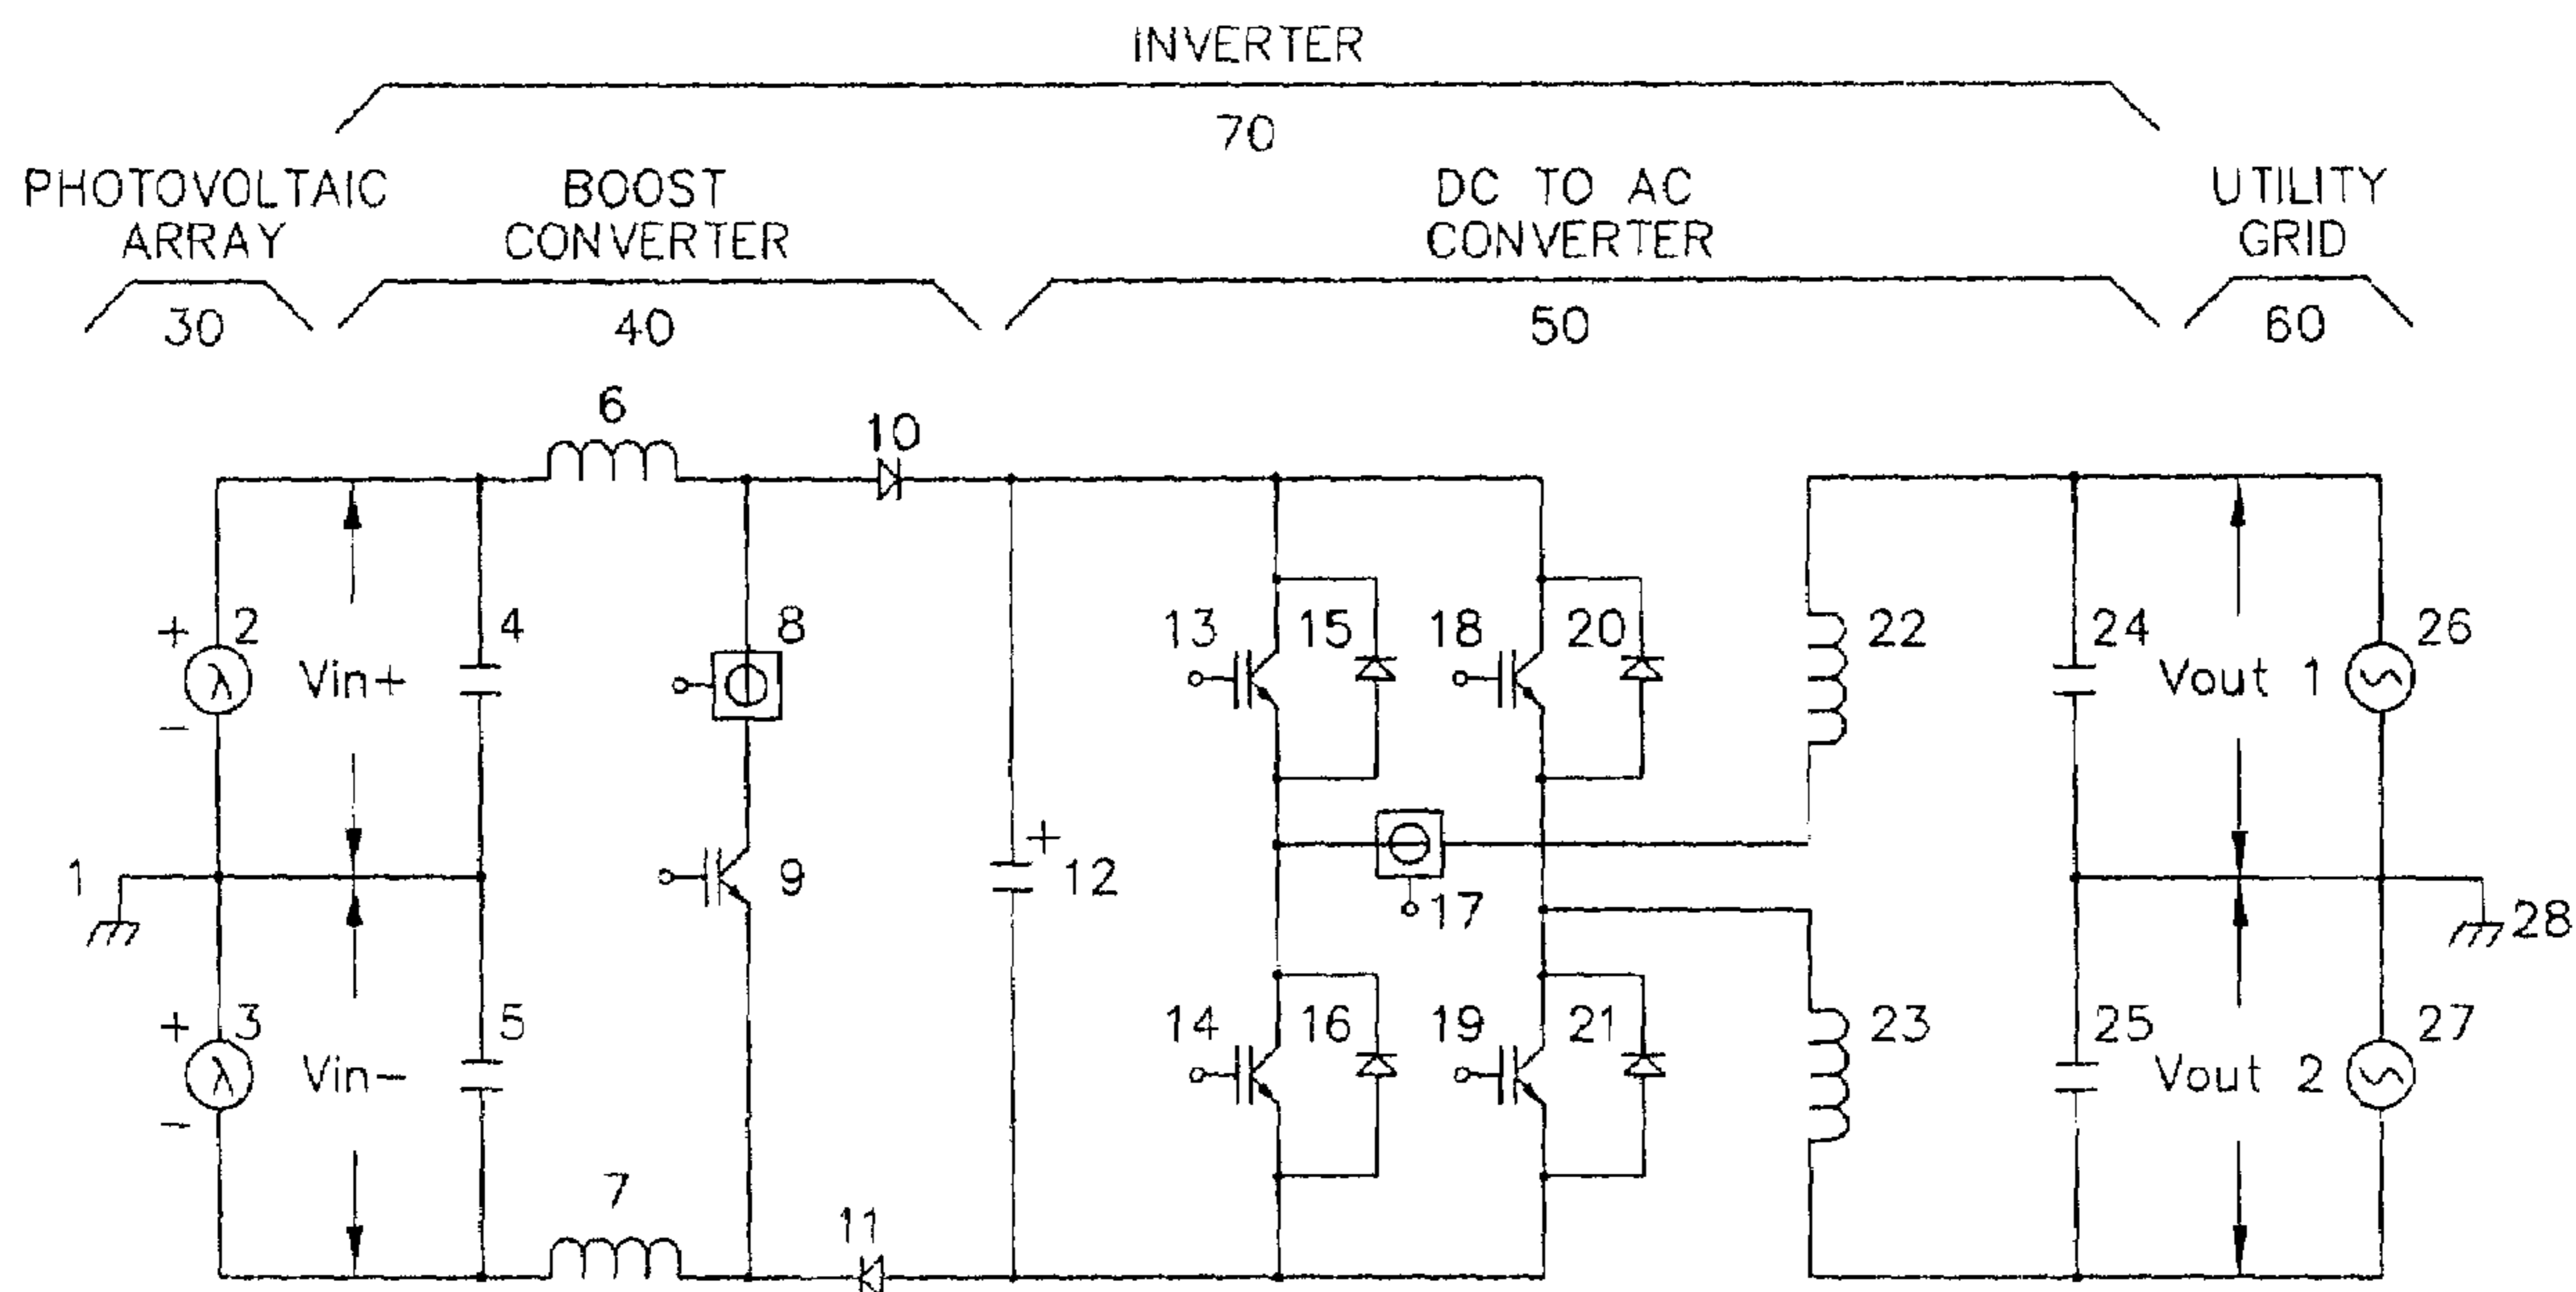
INVERTER
70

PHOTOVOLTAIC ARRAY
30

BOOST CONVERTER
40

DC TO AC CONVERTER
50

UTILITY GRID
60

6
10
+ 2
−
Vin+
4
8
13
15
18
20
22
24
Vout 1
26
1
9
+ 12
17
28
+ 3
−
Vin−
5
14
16
19
21
23
25
Vout 2
27
7
11